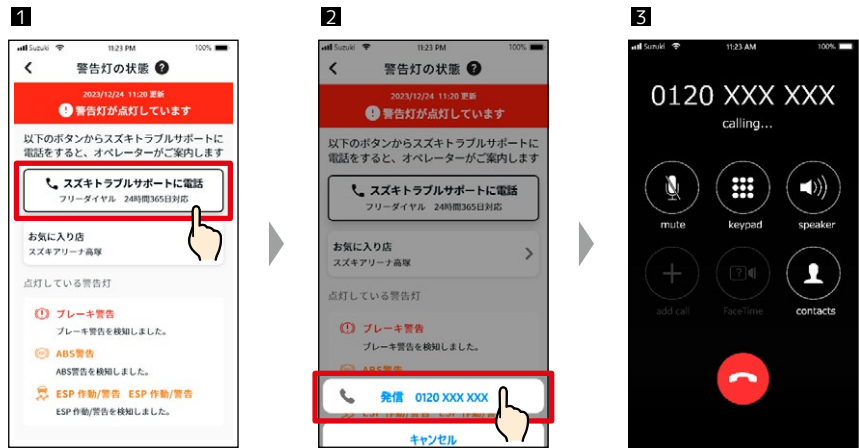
1

Suzuki 11:23 PM 100%

警告灯の状態

2023/12/24 11:20 更新
警告灯が点灯しています

以下のボタンからスズキトラブルサポートに電話をすると、オペレーターがご案内します

スズキトラブルサポートに電話
フリーダイヤル 24時間365日対応

お気に入り店
スズキアリーナ高塚

点灯している警告灯

ブレーキ警告
ブレーキ警告を検知しました。

ABS警告
ABS警告を検知しました。

ESP 作動/警告 ESP 作動/警告
ESP 作動/警告を検知しました。

2

Suzuki 11:23 PM 100%

警告灯の状態

2023/12/24 11:20 更新
警告灯が点灯しています

以下のボタンからスズキトラブルサポートに電話をすると、オペレーターがご案内します

スズキトラブルサポートに電話
フリーダイヤル 24時間365日対応

お気に入り店
スズキアリーナ高塚

点灯している警告灯

ブレーキ警告
ブレーキ警告を検知しました。

発信 0120 XXX XXX

キャンセル

3

Suzuki 11:23 AM 100%

0120 XXX XXX
calling...

mute
keypad
speaker
add call
FaceTime
contacts